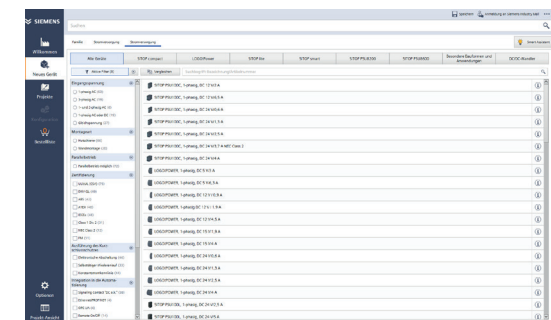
SIEMENS

Suchen

Speichern | Anmeldung an Siemens Industry Mall

Willkommen

Neues Gerät

Projekte

Konfiguration

Sammlung

Optionen

Projekt-Ansicht

Familie | Stromversorgung | Stromversorgung

Alle Geräte | SITOP (einphasig) | LOGO!Power | SITOP lite | SITOP smart | SITOP PSU8200 | SITOP PSU6200 | Besondere Bauformen und Anwendungen | DC/DC-Wandler

Filter | Vergleichen

Eingangsspannung
1-phasig AC
3-phasig AC
1- und 3-phasig AC
1-phasig AC oder DC
Gleichspannung

Montageart
Hutschiene
Wandmontage

Parallelbetrieb
Parallelbetrieb möglich

Zertifizierung
Schiffsbau
UL
cULus
ATEX
IECEx
Class I Div 2
NEC Class 2
FM

Ausführung der Kontakte / Anschlusstechnik
Federkraftklemme
Schraubklemme
Kontaktschnittstelle

Integration in die Automatisierung
Signalisierung
Kommunikation
Remote On/Off

SITOP PSU100C, 1-phasig, DC 12 V/2 A
SITOP PSU100C, 1-phasig, DC 12 V/6.5 A
SITOP PSU100C, 1-phasig, DC 24 V/0.6 A
SITOP PSU100C, 1-phasig, DC 24 V/1.3 A
SITOP PSU100C, 1-phasig, DC 24 V/2.5 A
SITOP PSU100C, 1-phasig, DC 24 V/3.7 A NEC Class 2
SITOP PSU100C, 1-phasig, DC 24 V/4 A
LOGO!POWER, 1-phasig, DC 5 V/3 A
LOGO!POWER, 1-phasig, DC 5 V/6.3 A
LOGO!POWER, 1-phasig, DC 12 V/0.9 A
LOGO!POWER, 1-phasig, DC 12 V / 1.9 A
LOGO!POWER, 1-phasig, DC 12 V/4.5 A
LOGO!POWER, 1-phasig, DC 15 V/1.9 A
LOGO!POWER, 1-phasig, DC 15 V/4 A
LOGO!POWER, 1-phasig, DC 24 V/0.6 A
LOGO!POWER, 1-phasig, DC 24 V/1.3 A
LOGO!POWER, 1-phasig, DC 24 V/2.5 A
LOGO!POWER, 1-phasig, DC 24 V/4 A
SITOP PSU100C, 1-phasig, DC 5 A
SITOP PSU100L, 1-phasig, DC 24 V/5 A